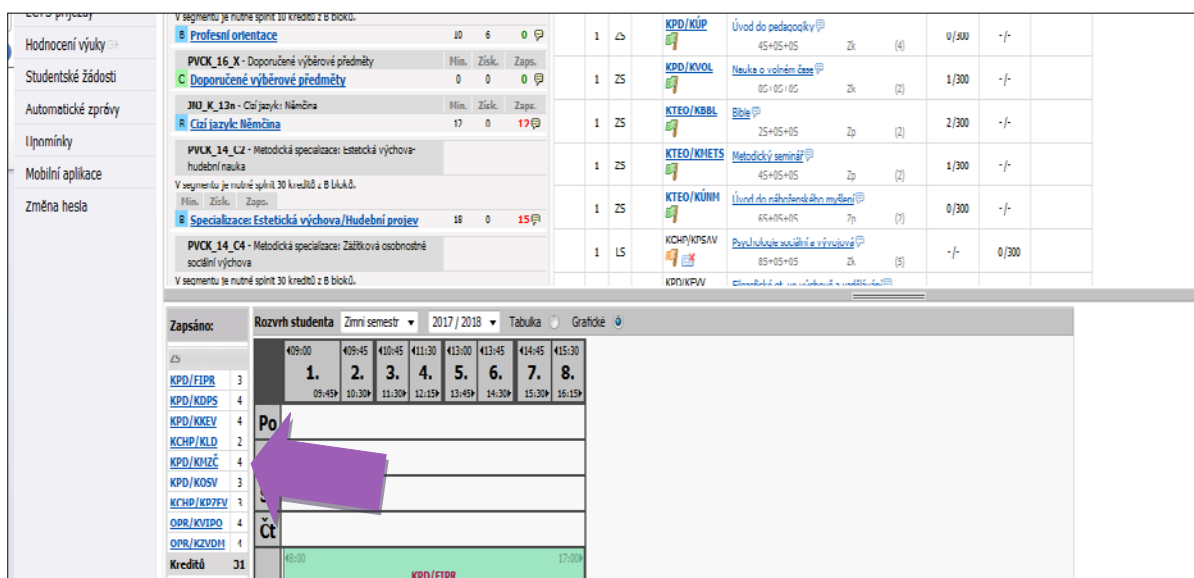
ECTS příjezdy
Hodnocení výuky
Studentské žádosti
Automatické zprávy
Upomínky
Mobilní aplikace
Změna hesla

V segmentu je nutné splnit 10 kreditů z B bloků.
B Profesní orientace 10 6 0
PVCK_16_X - Doporučené výběrové předměty Min. Získ. Zaps.
C Doporučené výběrové předměty 0 0 0
JNJ_K_13n - Cizí jazyk: Němčina Min. Získ. Zaps.
B Cizí jazyk: Němčina 17 0 12
PVCK_14_C2 - Metodická specializace: Estetická výchova-hudební nauka
V segmentu je nutné splnit 30 kreditů z B bloků.
Min. Získ. Zaps.
B Specializace: Estetická výchova/Hudební projev 18 0 15
PVCK_14_C4 - Metodická specializace: Zážitková osobnostně sociální výchova
V segmentu je nutné splnit 30 kreditů z B bloků.

| | | | | | | |
|---|---|---|---|---|---|---|
| 1 | ZS | KPD/KÚP | Úvod do pedagogiky 4S+0S+0S Zk (4) | 0/300 | -/- | |
| 1 | ZS | KPD/KVOL | Nauka o volném čase 0S+0S+0S Zk (2) | 1/300 | -/- | |
| 1 | ZS | KTEO/KBBL | Bible 2S+0S+0S Zp (2) | 2/300 | -/- | |
| 1 | ZS | KTEO/KMETS | Metodický seminář 4S+0S+0S Zp (2) | 1/300 | -/- | |
| 1 | ZS | KTEO/KÚNM | Úvod do náboženského myšlení 6S+0S+0S Zp (2) | 0/300 | -/- | |
| 1 | LS | KCHP/KPSAV | Psychologie sociální a vývojová 8S+0S+0S Zk (5) | -/- | 0/300 | |
| | | KPD/KFVV | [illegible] | | | |

Zapsáno:
ZS
KPD/FIPR 3
KPD/KDPS 4
KPD/KKEV 4
KCHP/KLD 2
KPD/KMZČ 4
KPD/KOSV 3
KCHP/KPZFV 3
OPR/KVIPO 4
OPR/KZVDM 4
Kreditů 31

Rozvrh studenta Zimní semestr 2017 / 2018 Tabulka Grafické

| 09:00 1. 09:45 | 09:45 2. 10:30 | 10:45 3. 11:30 | 11:30 4. 12:15 | 13:00 5. 13:45 | 13:45 6. 14:30 | 14:45 7. 15:30 | 15:30 8. 16:15 |
|---|---|---|---|---|---|---|---|

Po
Čt
08:00 17:00
KPD/FIPR